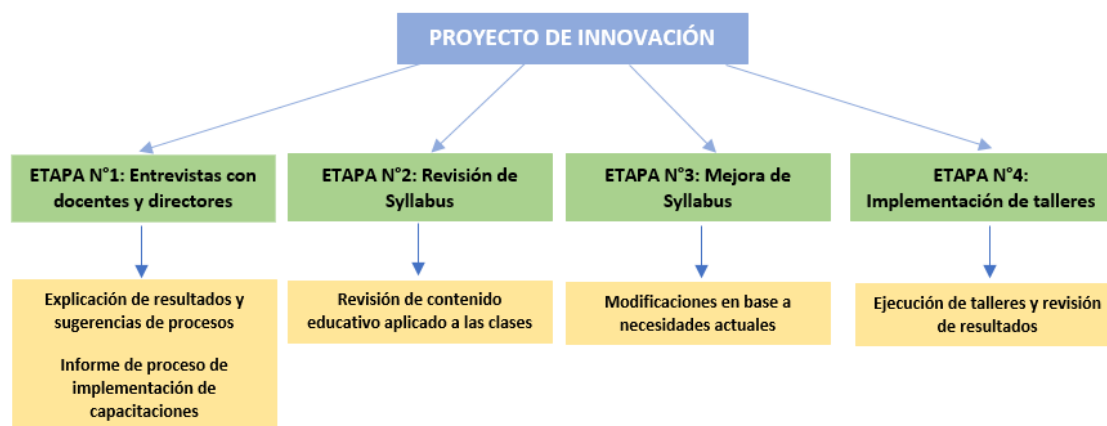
PROYECTO DE INNOVACIÓN

ETAPA N°1: Entrevistas con docentes y directores

Explicación de resultados y sugerencias de procesos

Informe de proceso de implementación de capacitaciones

ETAPA N°2: Revisión de Syllabus

Revisión de contenido educativo aplicado a las clases

ETAPA N°3: Mejora de Syllabus

Modificaciones en base a necesidades actuales

ETAPA N°4: Implementación de talleres

Ejecución de talleres y revisión de resultados